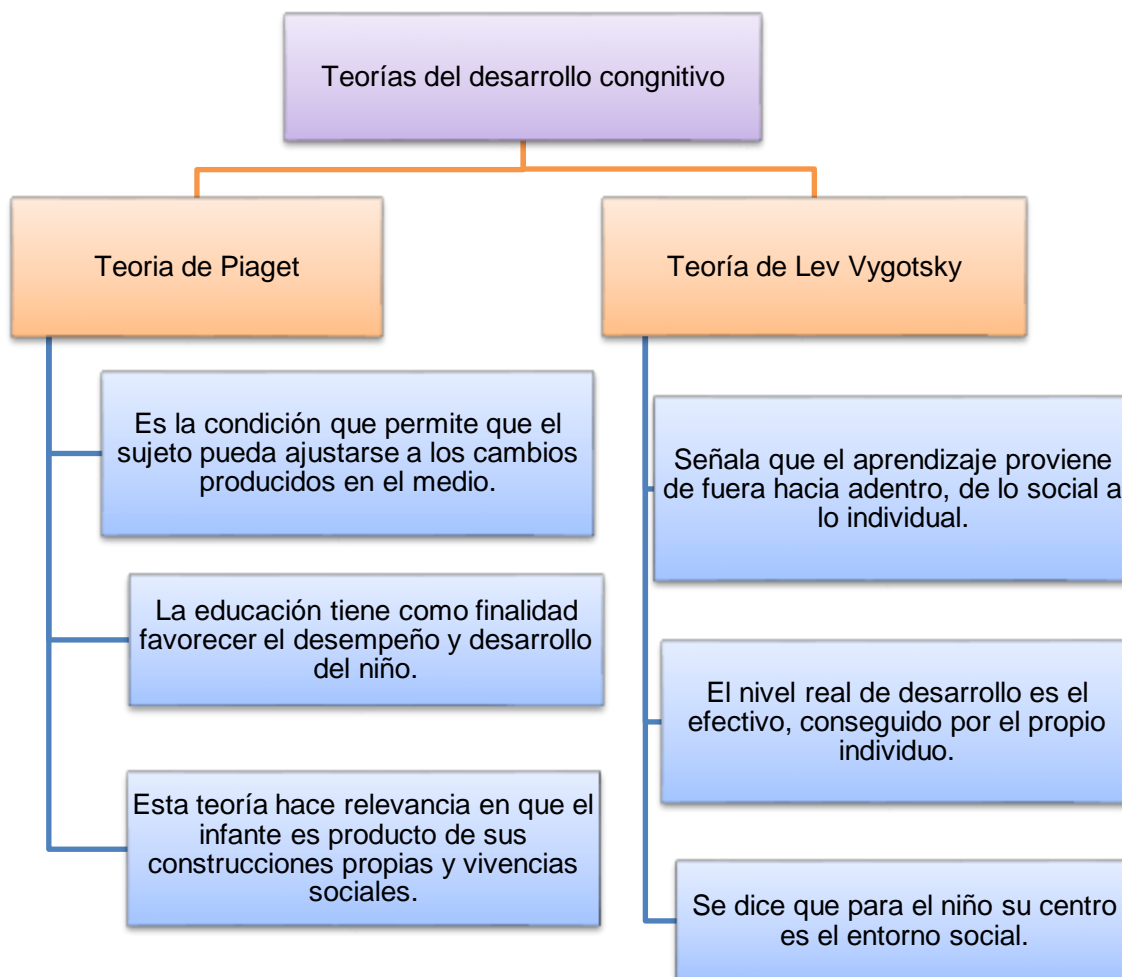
Teorías del desarrollo congnitivo

Teoria de Piaget

Es la condición que permite que el sujeto pueda ajustarse a los cambios producidos en el medio.

La educación tiene como finalidad favorecer el desempeño y desarrollo del niño.

Esta teoría hace relevancia en que el infante es producto de sus construcciones propias y vivencias sociales.

Teoría de Lev Vygotsky

Señala que el aprendizaje proviene de fuera hacia adentro, de lo social a lo individual.

El nivel real de desarrollo es el efectivo, conseguido por el propio individuo.

Se dice que para el niño su centro es el entorno social.